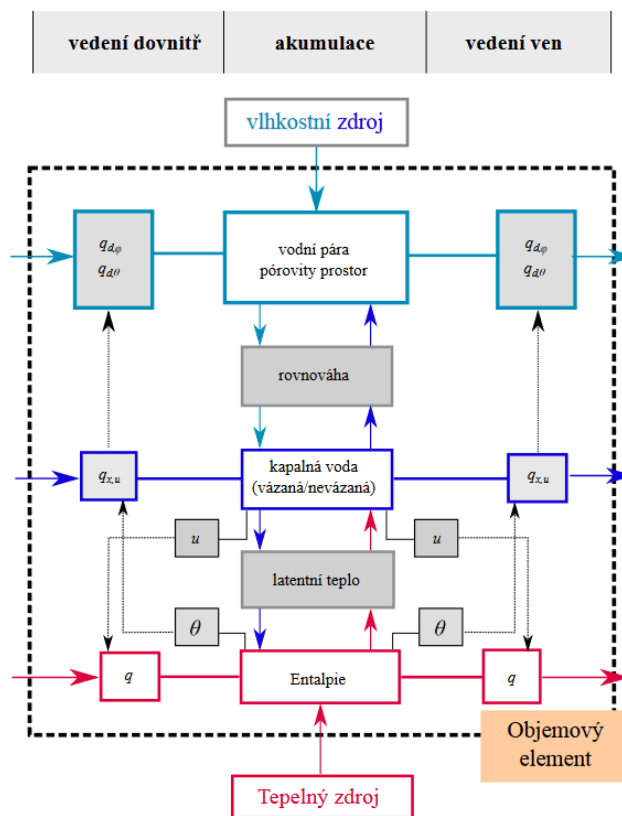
| vedení dovnitř | akumulace | vedení ven |
|---|---|---|

vlhkostní zdroj

$q_{d,\varphi}$
$q_{d,\theta}$

vodní pára pórovity prostor

$q_{d,\varphi}$
$q_{d,\theta}$

rovnováha

$q_{x,u}$

kapalná voda (vázaná/nevázaná)

$q_{x,u}$

$u$

$u$

latentní teplo

$\theta$

$\theta$

$q$

Entalpie

$q$

Objemový element

Tepelný zdroj